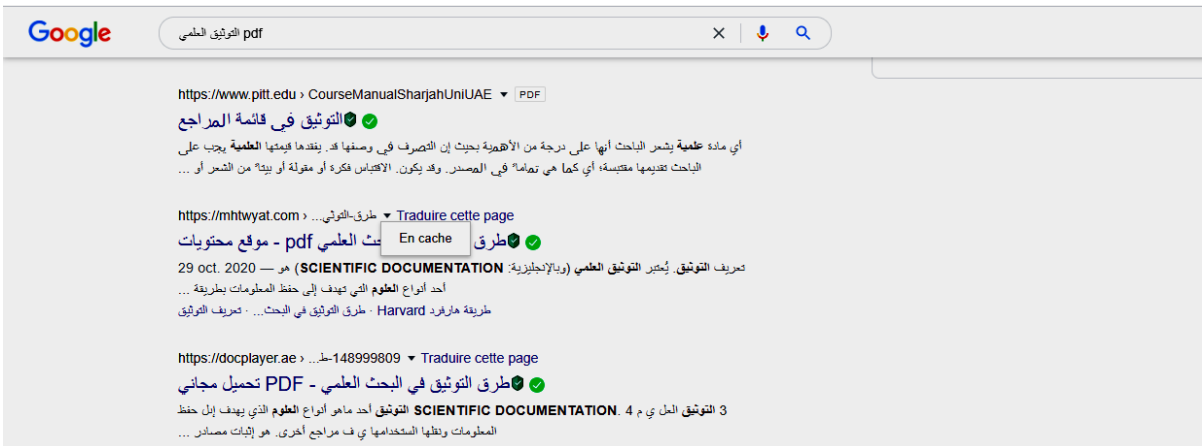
Google

التوثيق العلمي pdf

https://www.pitt.edu › CourseManualSharjahUniUAE ▾ PDF

التوثيق في قائمة المراجع

أي مادة علمية يشعر الباحث أنها على درجة من الأهمية بحيث إن التصرف في وصفها قد . يفقدها قيمتها العلمية يجب على الباحث تقديمها مقتبسة؛ أي كما هي تماما" في المصدر. وقد يكون. الاقتباس فكرة أو مقولة أو بيتا" من الشعر أو ...

https://mhtwyat.com › طرق-التوثي... ▾ Traduire cette page

En cache

طرق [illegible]ث العلمي pdf - موقع محتويات

29 oct. 2020 — تعريف التوثيق. يُعتبر التوثيق العلمي (وبالإنجليزية: SCIENTIFIC DOCUMENTATION) هو أحد أنواع العلوم التي تهدف إلى حفظ المعلومات بطريقة ...

طريقة هارفرد Harvard · طرق التوثيق في البحث... · تعريف التوثيق

https://docplayer.ae › 148999809-ط... ▾ Traduire cette page

طرق التوثيق في البحث العلمي - PDF تحميل مجاني

3 التوثيق العل ي م 4 .SCIENTIFIC DOCUMENTATION التوثيق أحد ماهو أنواع العلوم الذي يهدف إىل حفظ المعلومات ونقلها الستخدامها ي ف مراجع أخرى. هو إثبات مصادر ...